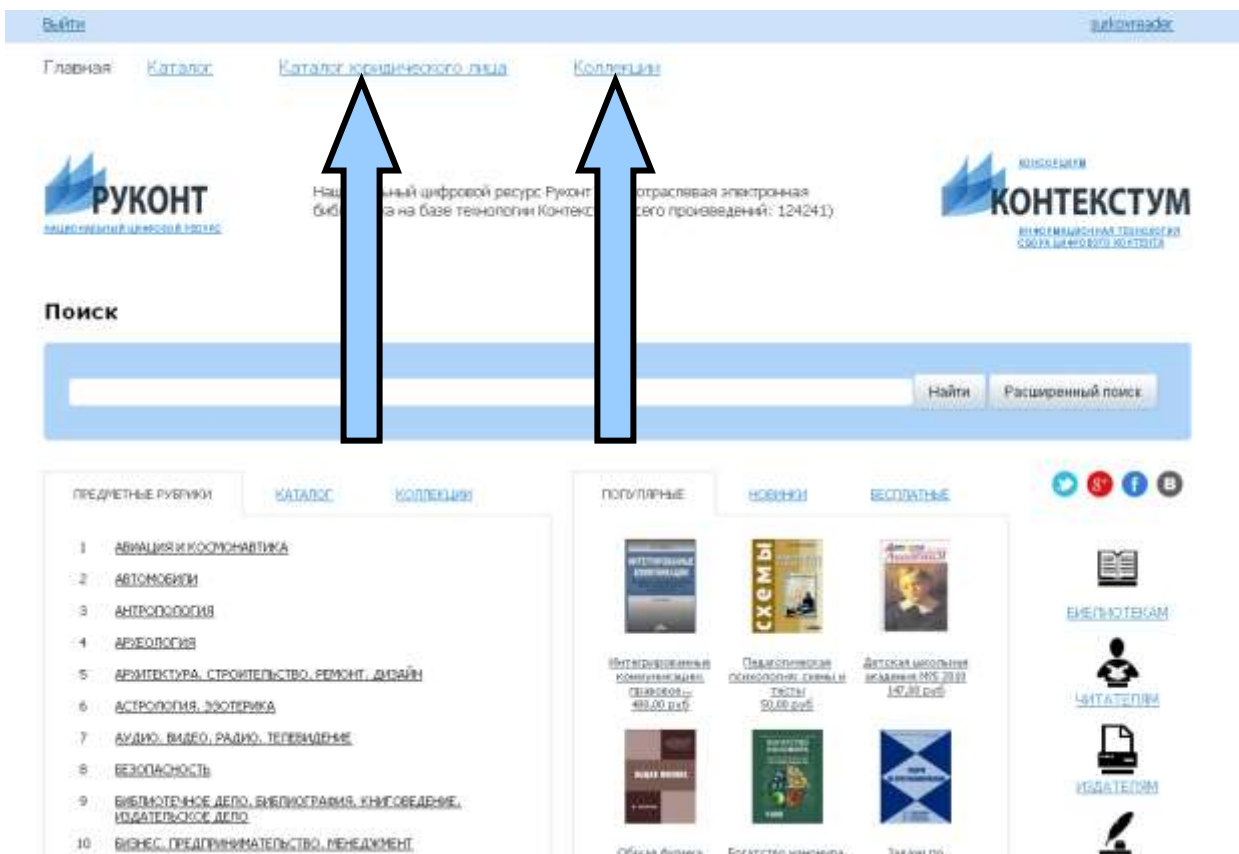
Выйти

sulkovreader

Главная Каталог Каталог юридического лица Коллекции

РУКОНТ
национальный цифровой ресурс

На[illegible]ный цифровой ресурс Руконт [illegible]отраслевая электронная биб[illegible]а на базе технологии Контек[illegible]сего произведений: 124241)

консорциум
КОНТЕКСТУМ
информационная технология сбора цифрового контента

Поиск

Найти Расширенный поиск

ПРЕДМЕТНЫЕ РУБРИКИ КАТАЛОГ КОЛЛЕКЦИИ

1 АВИАЦИЯ И КОСМОНАВТИКА
2 АВТОМОБИЛИ
3 АНТРОПОЛОГИЯ
4 АРХЕОЛОГИЯ
5 АРХИТЕКТУРА. СТРОИТЕЛЬСТВО. РЕМОНТ. ДИЗАЙН
6 АСТРОЛОГИЯ. ЭЗОТЕРИКА
7 АУДИО. ВИДЕО. РАДИО. ТЕЛЕВИДЕНИЕ
8 БЕЗОПАСНОСТЬ
9 БИБЛИОТЕЧНОЕ ДЕЛО. БИБЛИОГРАФИЯ. КНИГОВЕДЕНИЕ. ИЗДАТЕЛЬСКОЕ ДЕЛО
10 БИЗНЕС. ПРЕДПРИНИМАТЕЛЬСТВО. МЕНЕДЖМЕНТ

ПОПУЛЯРНЫЕ НОВИНКИ БЕСПЛАТНЫЕ

Интегрированные коммуникации: правовое... 480,00 руб
Педагогическая психология: схемы и тесты 50,00 руб
Детская школьная академия МЧС 2010 147,00 руб

Общая физика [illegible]
Богатство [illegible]
Закон по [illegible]

БИБЛИОТЕКАМ
ЧИТАТЕЛЯМ
ИЗДАТЕЛЯМ